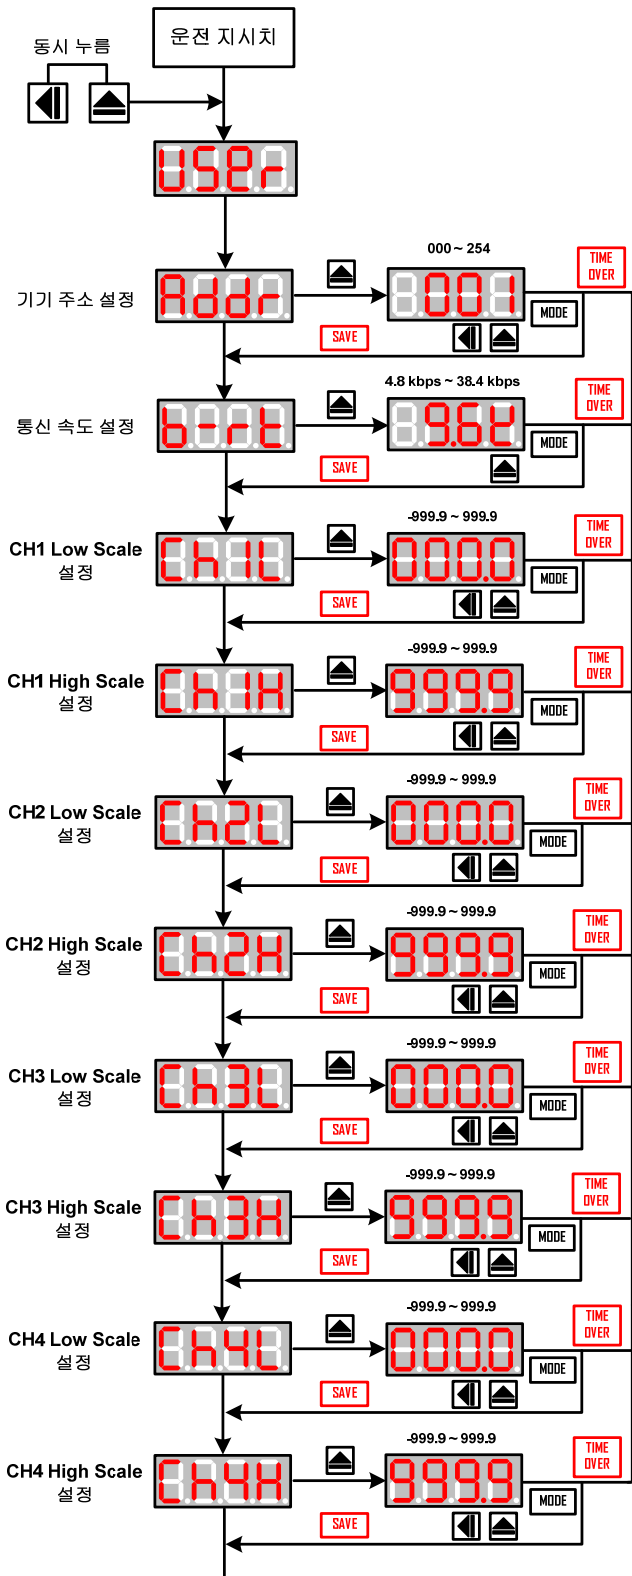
운전 지시치

동시 누름

USEr

기기 주소 설정

Addr

000 ~ 254

0001

TIME OVER

MODE

SAVE

통신 속도 설정

b-rt

4.8 kbps ~ 38.4 kbps

9.6k

TIME OVER

MODE

SAVE

CH1 Low Scale 설정

Ch1L

-999.9 ~ 999.9

000.0

TIME OVER

MODE

SAVE

CH1 High Scale 설정

Ch1H

-999.9 ~ 999.9

999.9

TIME OVER

MODE

SAVE

CH2 Low Scale 설정

Ch2L

-999.9 ~ 999.9

000.0

TIME OVER

MODE

SAVE

CH2 High Scale 설정

Ch2H

-999.9 ~ 999.9

999.9

TIME OVER

MODE

SAVE

CH3 Low Scale 설정

Ch3L

-999.9 ~ 999.9

000.0

TIME OVER

MODE

SAVE

CH3 High Scale 설정

Ch3H

-999.9 ~ 999.9

999.9

TIME OVER

MODE

SAVE

CH4 Low Scale 설정

Ch4L

-999.9 ~ 999.9

000.0

TIME OVER

MODE

SAVE

CH4 High Scale 설정

Ch4H

-999.9 ~ 999.9

999.9

TIME OVER

MODE

SAVE